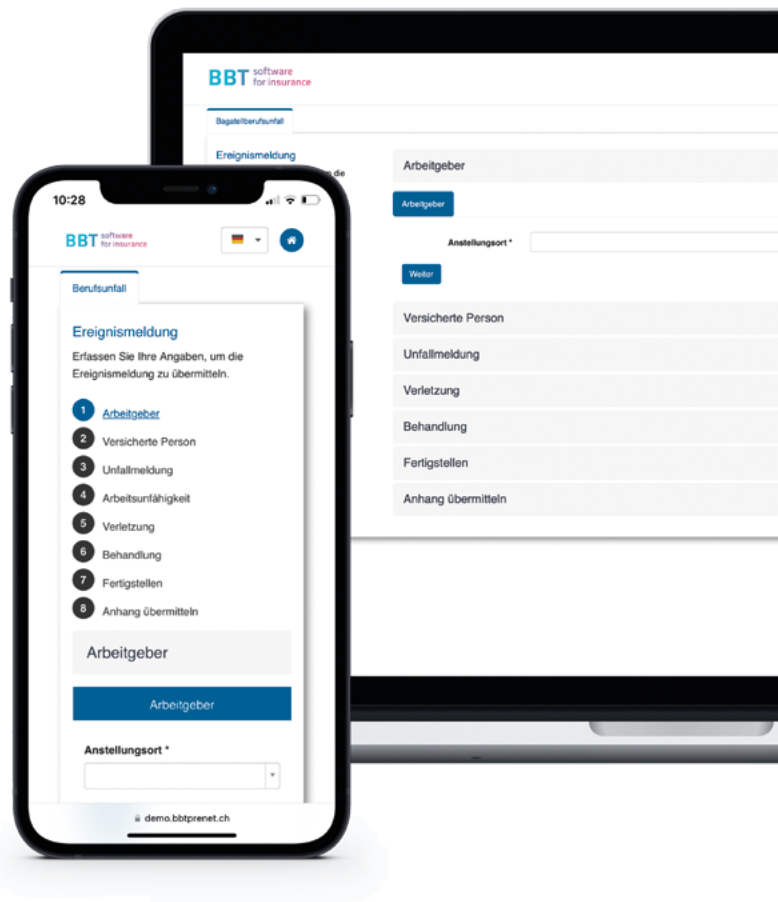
BBT software for insurance

Bagatellberufsunfall

Ereignismeldung

die

Arbeitgeber

Arbeitgeber

Anstellungsort *

Weiter

Versicherte Person

Unfallmeldung

Verletzung

Behandlung

Fertigstellen

Anhang übermitteln

10:28

BBT software for insurance

Berufsunfall

Ereignismeldung

Erfassen Sie Ihre Angaben, um die Ereignismeldung zu übermitteln.

1 Arbeitgeber
2 Versicherte Person
3 Unfallmeldung
4 Arbeitsunfähigkeit
5 Verletzung
6 Behandlung
7 Fertigstellen
8 Anhang übermitteln

Arbeitgeber

Arbeitgeber

Anstellungsort *

demo.bbtprenet.ch